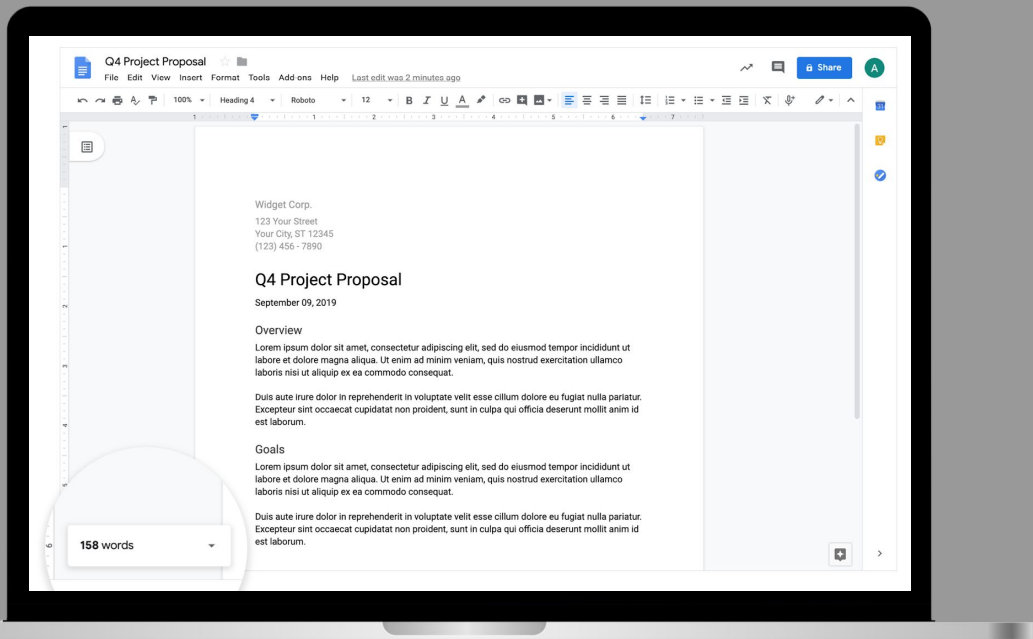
Q4 Project Proposal

File Edit View Insert Format Tools Add-ons Help Last edit was 2 minutes ago

Share

A

100% Heading 4 Roboto 12 B I U A

Widget Corp.
123 Your Street
Your City, ST 12345
(123) 456 - 7890

Q4 Project Proposal

September 09, 2019

Overview

Lorem ipsum dolor sit amet, consectetur adipiscing elit, sed do eiusmod tempor incididunt ut labore et dolore magna aliqua. Ut enim ad minim veniam, quis nostrud exercitation ullamco laboris nisi ut aliquip ex ea commodo consequat.

Duis aute irure dolor in reprehenderit in voluptate velit esse cillum dolore eu fugiat nulla pariatur. Excepteur sint occaecat cupidatat non proident, sunt in culpa qui officia deserunt mollit anim id est laborum.

Goals

Lorem ipsum dolor sit amet, consectetur adipiscing elit, sed do eiusmod tempor incididunt ut labore et dolore magna aliqua. Ut enim ad minim veniam, quis nostrud exercitation ullamco laboris nisi ut aliquip ex ea commodo consequat.

Duis aute irure dolor in reprehenderit in voluptate velit esse cillum dolore eu fugiat nulla pariatur. Excepteur sint occaecat cupidatat non proident, sunt in culpa qui officia deserunt mollit anim id est laborum.

158 words